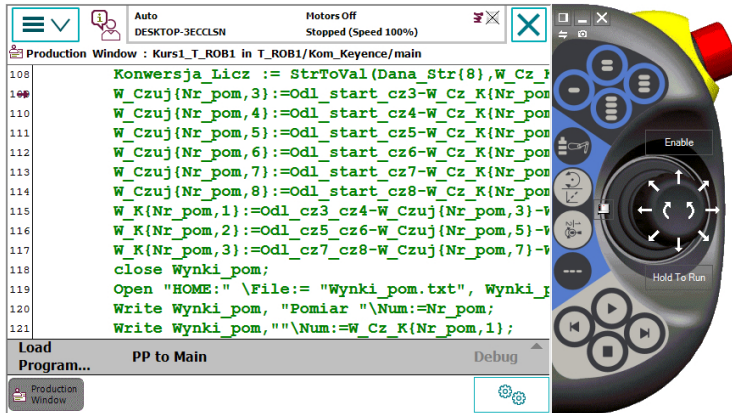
Auto
DESKTOP-3ECCLSN
Motors Off
Stopped (Speed 100%)

Production Window : Kurs1_T_ROB1 in T_ROB1/Kom_Keyence/main

108 Konwersja_Licz := StrToVal(Dana_Str{8},W_Cz_K
109 W_Czuj{Nr_pom,3}:=Odl_start_cz3-W_Cz_K{Nr_pom
110 W_Czuj{Nr_pom,4}:=Odl_start_cz4-W_Cz_K{Nr_pom
111 W_Czuj{Nr_pom,5}:=Odl_start_cz5-W_Cz_K{Nr_pom
112 W_Czuj{Nr_pom,6}:=Odl_start_cz6-W_Cz_K{Nr_pom
113 W_Czuj{Nr_pom,7}:=Odl_start_cz7-W_Cz_K{Nr_pom
114 W_Czuj{Nr_pom,8}:=Odl_start_cz8-W_Cz_K{Nr_pom
115 W_K{Nr_pom,1}:=Odl_cz3_cz4-W_Czuj{Nr_pom,3}-W
116 W_K{Nr_pom,2}:=Odl_cz5_cz6-W_Czuj{Nr_pom,5}-W
117 W_K{Nr_pom,3}:=Odl_cz7_cz8-W_Czuj{Nr_pom,7}-W
118 close Wynki_pom;
119 Open "HOME:" \File:= "Wynki_pom.txt", Wynki_p
120 Write Wynki_pom, "Pomiar "\Num:=Nr_pom;
121 Write Wynki_pom,""\Num:=W_Cz_K{Nr_pom,1};

Load Program...
PP to Main
Debug

Production Window

Enable
Hold To Run